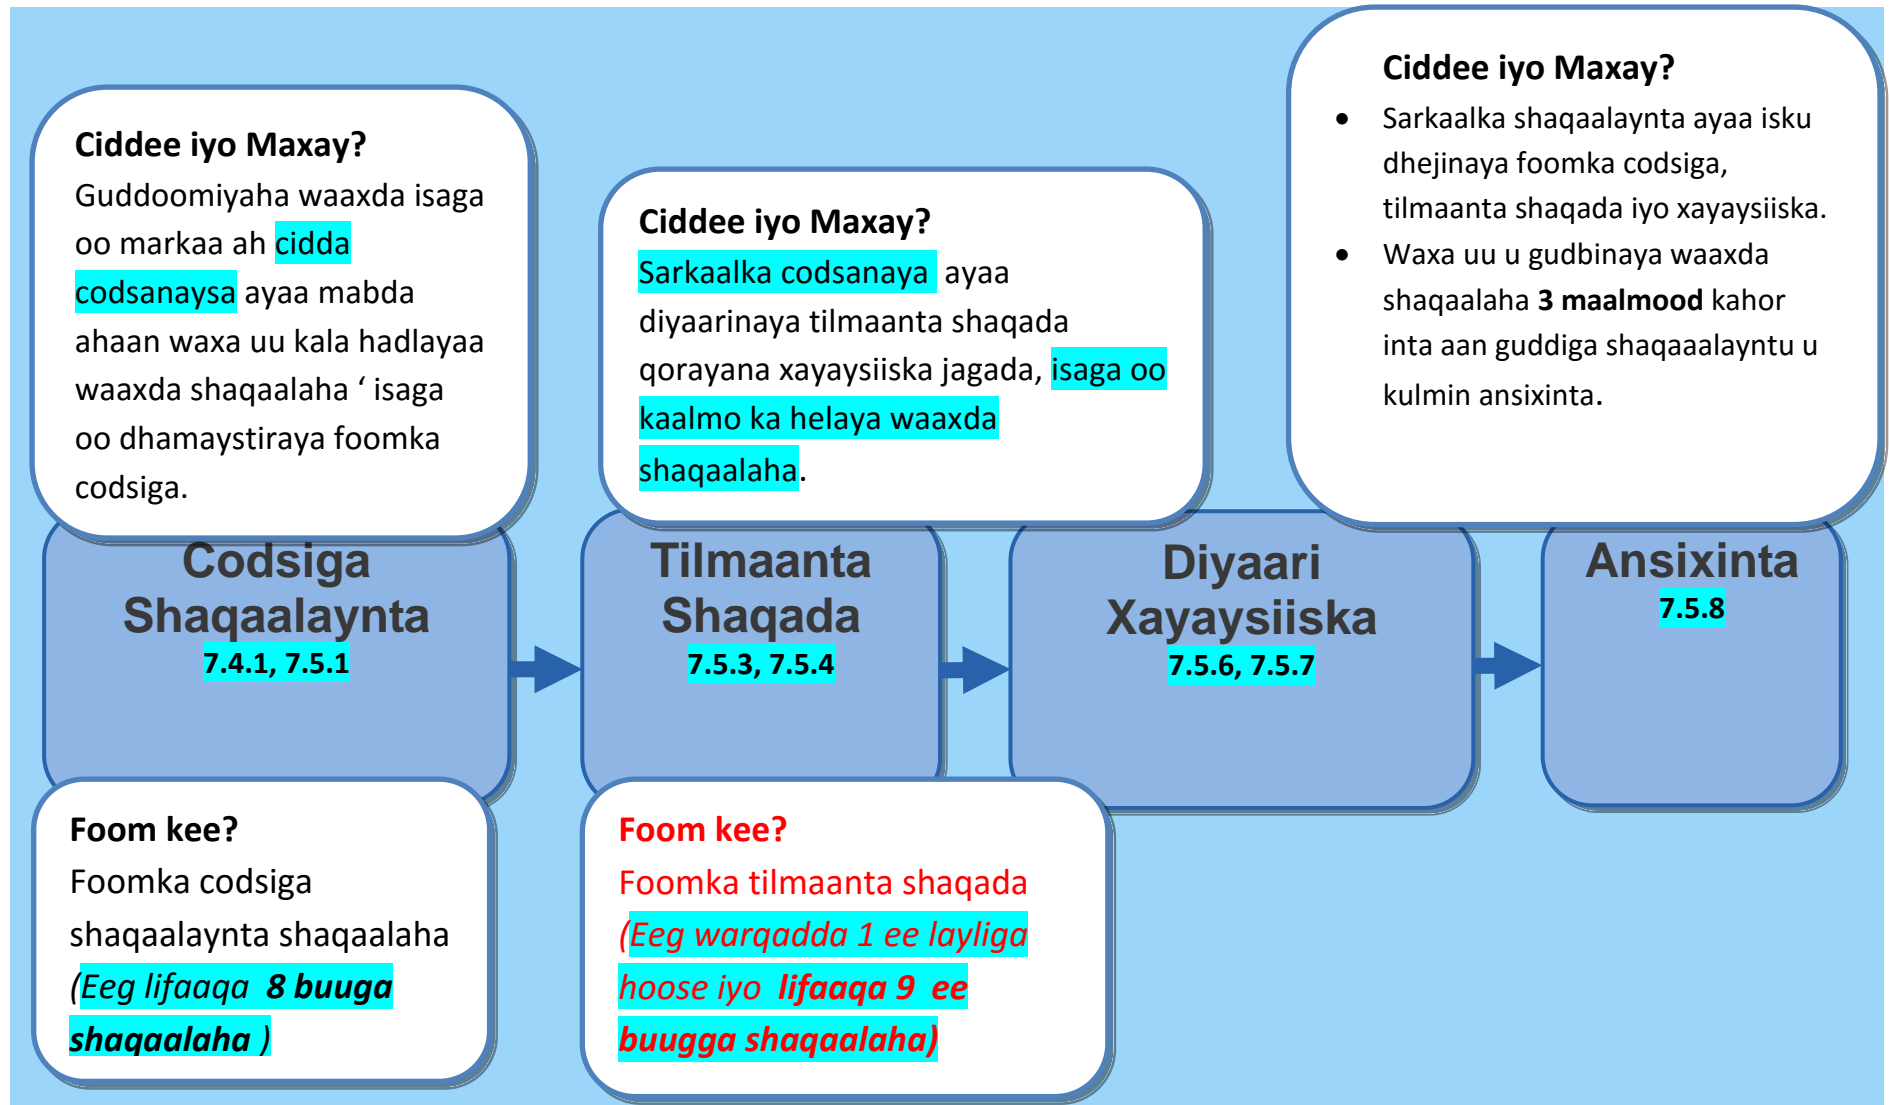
**Ciddee iyo Maxay?**
Guddoomiyaha waaxda isaga oo markaa ah cidda codsanaysa ayaa mabda ahaan waxa uu kala hadlayaa waaxda shaqaalaha ' isaga oo dhamaystiraya foomka codsiga.

**Ciddee iyo Maxay?**
Sarkaalka codsanaya ayaa diyaarinaya tilmaanta shaqada qorayana xayaysiiska jagada, isaga oo kaalmo ka helaya waaxda shaqaalaha.

**Ciddee iyo Maxay?**
- Sarkaalka shaqaalaynta ayaa isku dhejinaya foomka codsiga, tilmaanta shaqada iyo xayaysiiska.
- Waxa uu u gudbinaya waaxda shaqaalaha **3 maalmood** kahor inta aan guddiga shaqaaalayntu u kulmin ansixinta.

Codsiga Shaqaalaynta
7.4.1, 7.5.1

Tilmaanta Shaqada
7.5.3, 7.5.4

Diyaari Xayaysiiska
7.5.6, 7.5.7

Ansixinta
7.5.8

**Foom kee?**
Foomka codsiga shaqaalaynta shaqaalaha (*Eeg lifaaqa* ***8 buuga shaqaalaha*** )

**Foom kee?**
Foomka tilmaanta shaqada (*Eeg warqadda 1 ee layliga hoose iyo* ***lifaaqa 9 ee buugga shaqaalaha)***